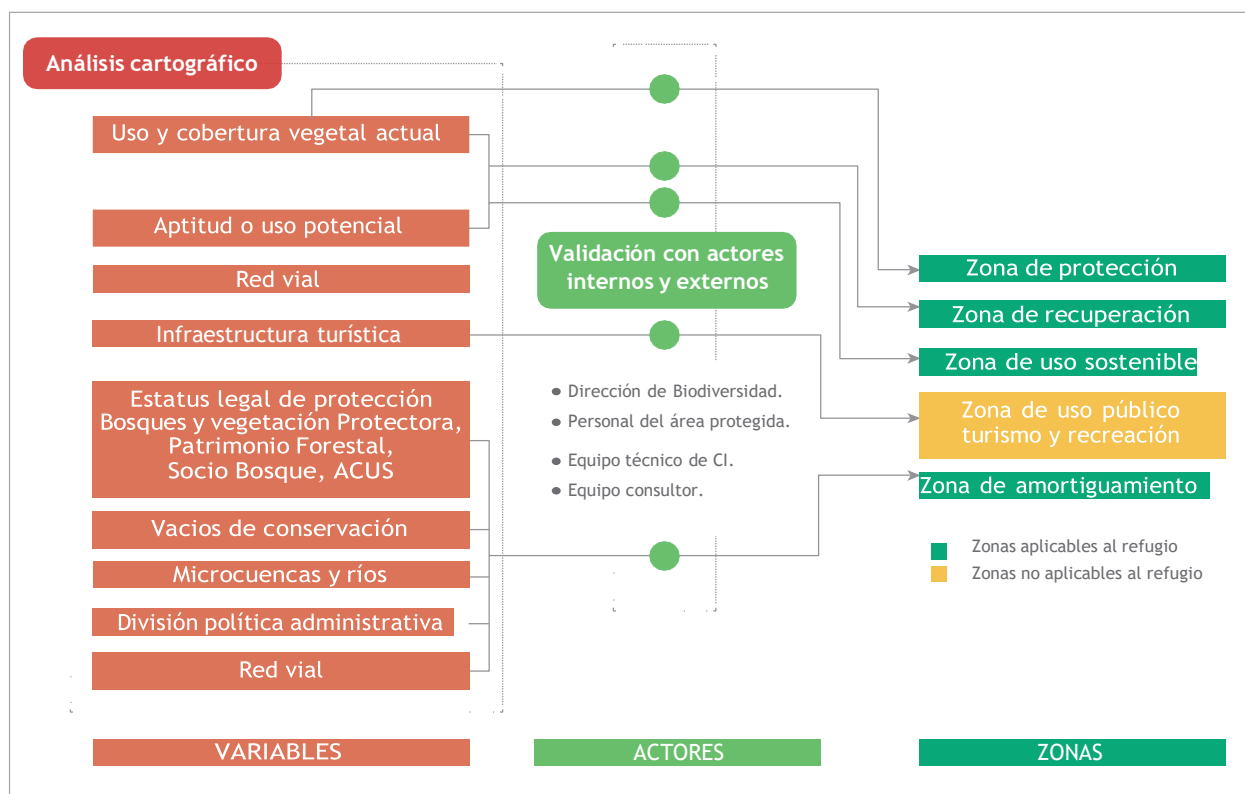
Análisis cartográfico

Uso y cobertura vegetal actual

Aptitud o uso potencial

Red vial

Infraestructura turística

Estatus legal de protección
Bosques y vegetación Protectora,
Patrimonio Forestal,
Socio Bosque, ACUS

Vacios de conservación

Microcuencas y ríos

División política administrativa

Red vial

Validación con actores internos y externos

Dirección de Biodiversidad.

Personal del área protegida.

Equipo técnico de CI.

Equipo consultor.

Zona de protección

Zona de recuperación

Zona de uso sostenible

Zona de uso público turismo y recreación

Zona de amortiguamiento

Zonas aplicables al refugio

Zonas no aplicables al refugio

VARIABLES

ACTORES

ZONAS